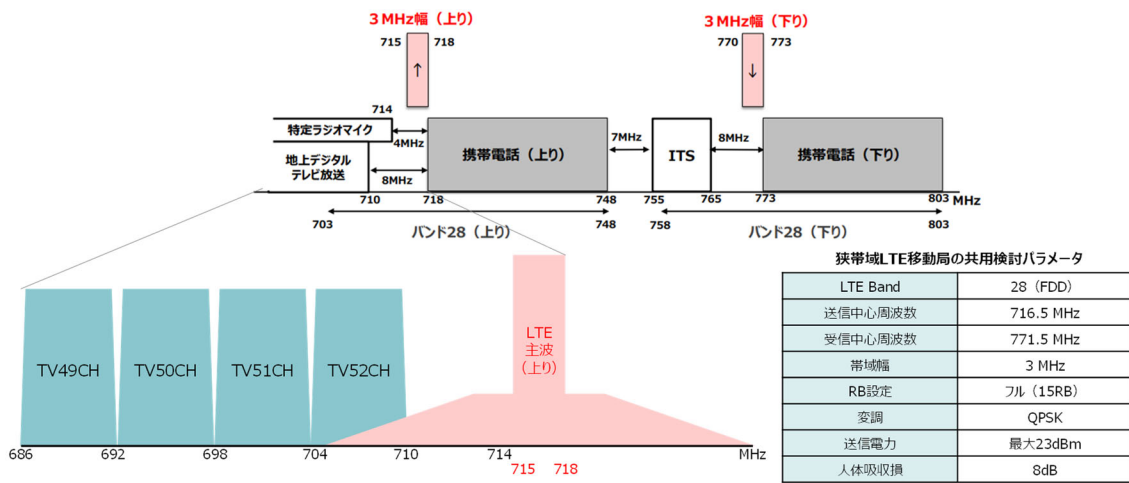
3 MHz幅（上り）

715 718

↑

3 MHz幅（下り）

770 773

↓

714

特定ラジオマイク

4MHz

地上デジタルテレビ放送

8MHz

携帯電話（上り）

7MHz

ITS

8MHz

携帯電話（下り）

710 718 748 755 765 773 803 MHz

703 748 758 803

バンド28（上り）

バンド28（下り）

TV49CH

TV50CH

TV51CH

TV52CH

LTE
主波
（上り）

686 692 698 704 710 714 MHz

715 718

狭帯域LTE移動局の共用検討パラメータ

| LTE Band | 28（FDD） |
|---|---|
| 送信中心周波数 | 716.5 MHz |
| 受信中心周波数 | 771.5 MHz |
| 帯域幅 | 3 MHz |
| RB設定 | フル（15RB） |
| 変調 | QPSK |
| 送信電力 | 最大23dBm |
| 人体吸収損 | 8dB |